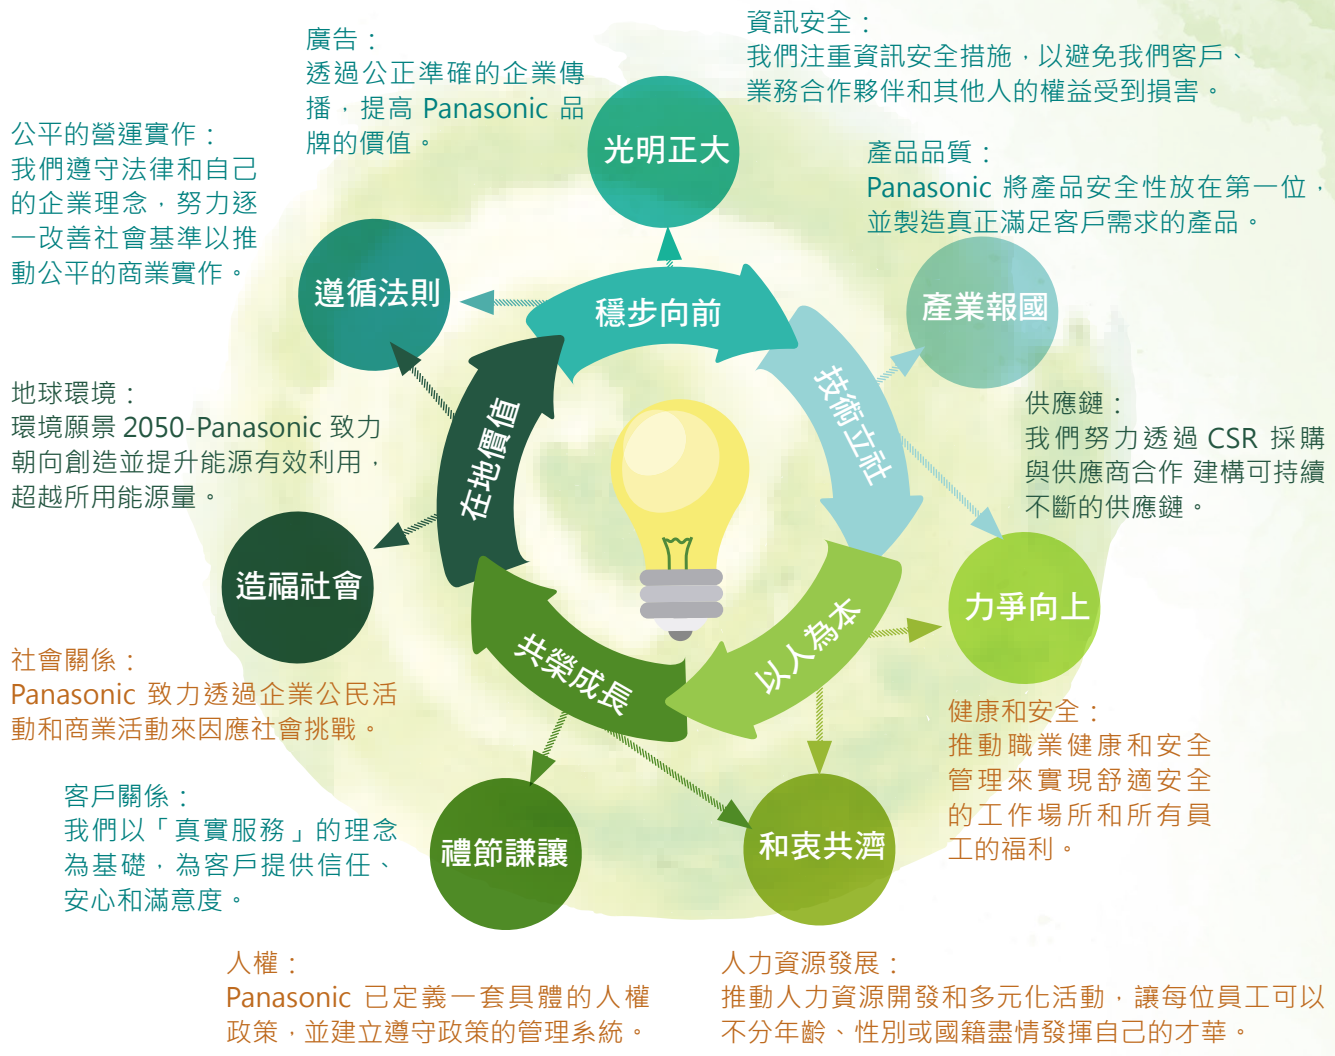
廣告：
透過公正準確的企業傳播，提高 Panasonic 品牌的價值。

資訊安全：
我們注重資訊安全措施，以避免我們客戶、業務合作夥伴和其他人的權益受到損害。

公平的營運實作：
我們遵守法律和自己的企業理念，努力逐一改善社會基準以推動公平的商業實作。

光明正大

產品品質：
Panasonic 將產品安全性放在第一位，並製造真正滿足客戶需求的產品。

遵循法則

穩步向前

產業報國

地球環境：
環境願景 2050-Panasonic 致力朝向創造並提升能源有效利用，超越所用能源量。

在地價值

技術立社

供應鏈：
我們努力透過 CSR 採購與供應商合作 建構可持續不斷的供應鏈。

造福社會

力爭向上

共榮成長

以人為本

社會關係：
Panasonic 致力透過企業公民活動和商業活動來因應社會挑戰。

健康和安全：
推動職業健康和安全管理來實現舒適安全的工作場所和所有員工的福利。

客戶關係：
我們以「真實服務」的理念為基礎，為客戶提供信任、安心和滿意度。

禮節謙讓

和衷共濟

人權：
Panasonic 已定義一套具體的人權政策，並建立遵守政策的管理系統。

人力資源發展：
推動人力資源開發和多元化活動，讓每位員工可以不分年齡、性別或國籍盡情發揮自己的才華。